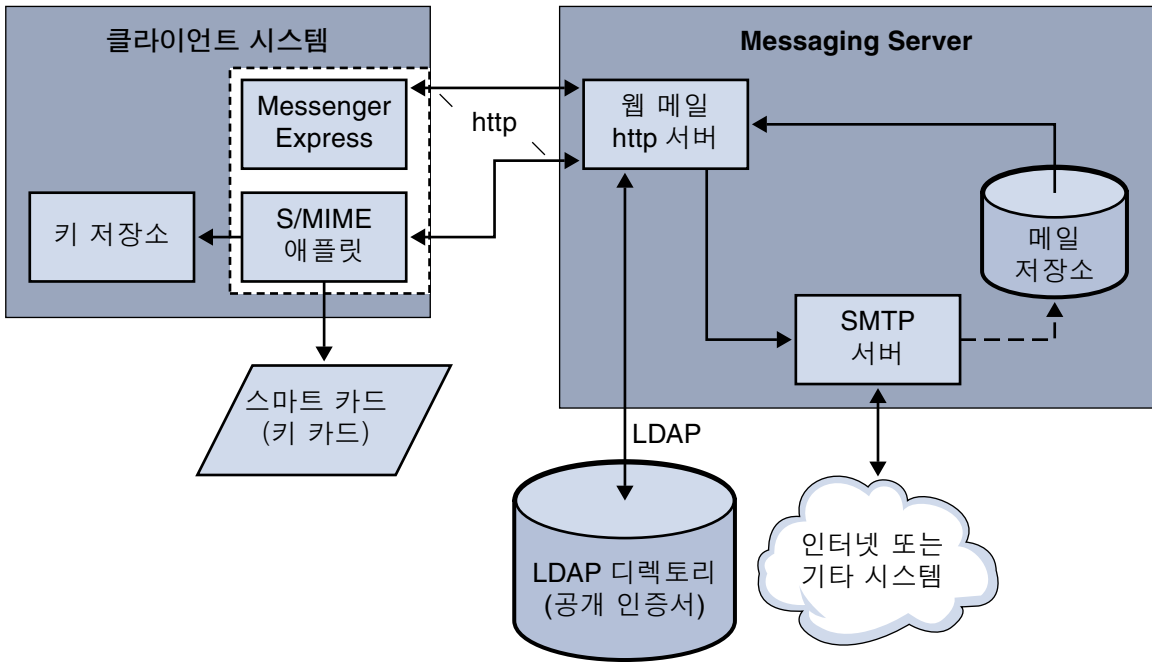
클라이언트 시스템

Messenger Express

S/MIME 애플릿

키 저장소

스마트 카드 (키 카드)

http

Messaging Server

웹 메일 http 서버

메일 저장소

SMTP 서버

LDAP

LDAP 디렉토리 (공개 인증서)

인터넷 또는 기타 시스템